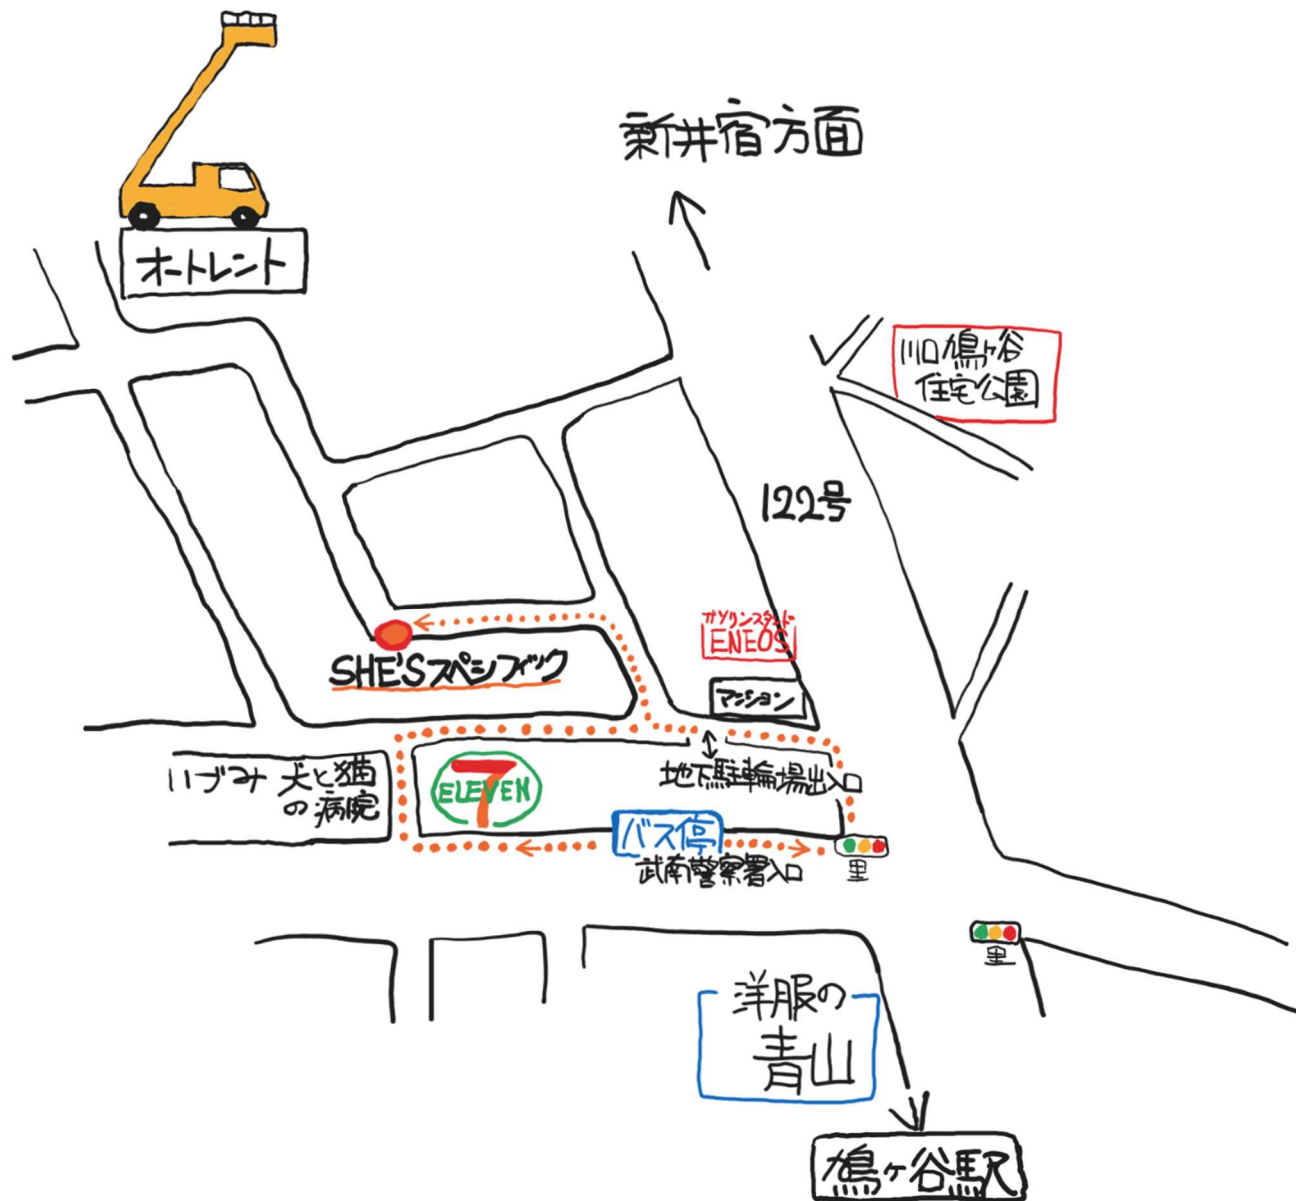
オートレント

新井宿方面

川口鳩ヶ谷
住宅公園

122号

ガソリンスタンド
ENEOS

SHE'Sスペシフィック

マンション

地下駐輪場出入口

いづみ 犬と猫の病院

ELEVEN

バス停

武南警察署入口

里

里

洋服の
青山

鳩ヶ谷駅